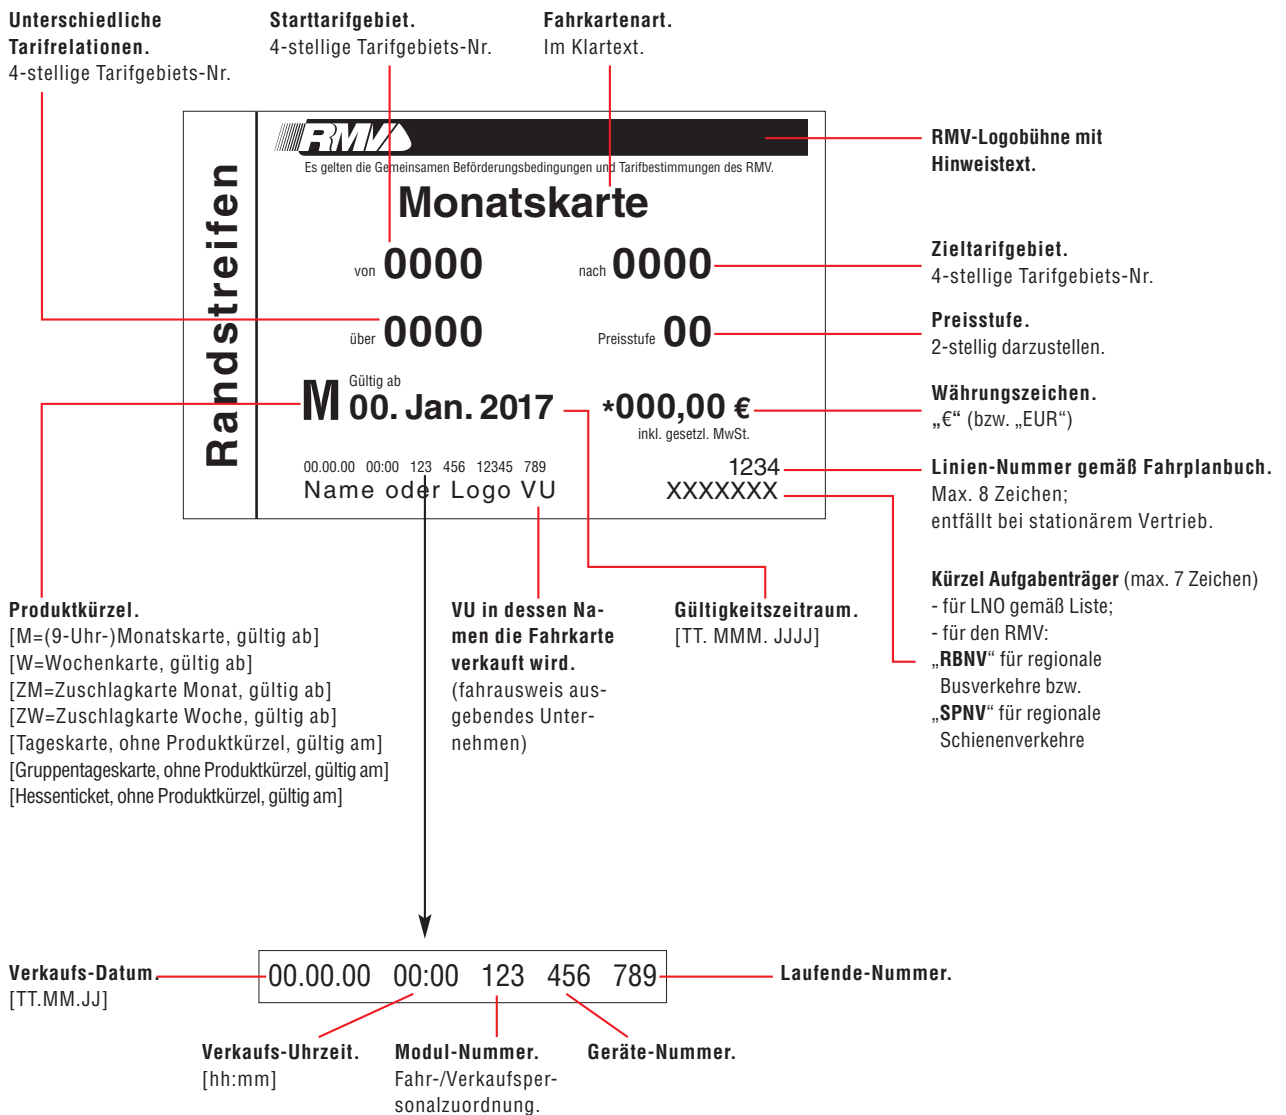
Unterschiedliche Tarifrelationen.
4-stellige Tarifgebiets-Nr.

Starttarifgebiet.
4-stellige Tarifgebiets-Nr.

Fahrkartenart.
Im Klartext.

RMV

Es gelten die Gemeinsamen Beförderungsbedingungen und Tarifbestimmungen des RMV.

Monatskarte

Randstreifen

von 0000 nach 0000

über 0000 Preisstufe 00

M Gültig ab 00. Jan. 2017 *000,00 €
inkl. gesetzl. MwSt.

00.00.00 00:00 123 456 12345 789 1234
Name oder Logo VU XXXXXXX

RMV-Logobühne mit Hinweistext.

Zieltarifgebiet.
4-stellige Tarifgebiets-Nr.

Preisstufe.
2-stellig darzustellen.

Währungszeichen.
„€“ (bzw. „EUR“)

Linien-Nummer gemäß Fahrplanbuch.
Max. 8 Zeichen;
entfällt bei stationärem Vertrieb.

Kürzel Aufgabenträger (max. 7 Zeichen)
- für LNO gemäß Liste;
- für den RMV:
„RBNV“ für regionale Busverkehre bzw.
„SPNV“ für regionale Schienenverkehre

Produktkürzel.
[M=(9-Uhr-)Monatskarte, gültig ab]
[W=Wochenkarte, gültig ab]
[ZM=Zuschlagkarte Monat, gültig ab]
[ZW=Zuschlagkarte Woche, gültig ab]
[Tageskarte, ohne Produktkürzel, gültig am]
[Gruppentageskarte, ohne Produktkürzel, gültig am]
[Hessenticket, ohne Produktkürzel, gültig am]

VU in dessen Namen die Fahrkarte verkauft wird.
(fahrausweis ausgebendes Unternehmen)

Gültigkeitszeitraum.
[TT. MMM. JJJJ]

Verkaufs-Datum.
[TT.MM.JJ]

00.00.00 00:00 123 456 789

Laufende-Nummer.

Verkaufs-Uhrzeit.
[hh:mm]

Modul-Nummer.
Fahr-/Verkaufspersonalzuordnung.

Geräte-Nummer.